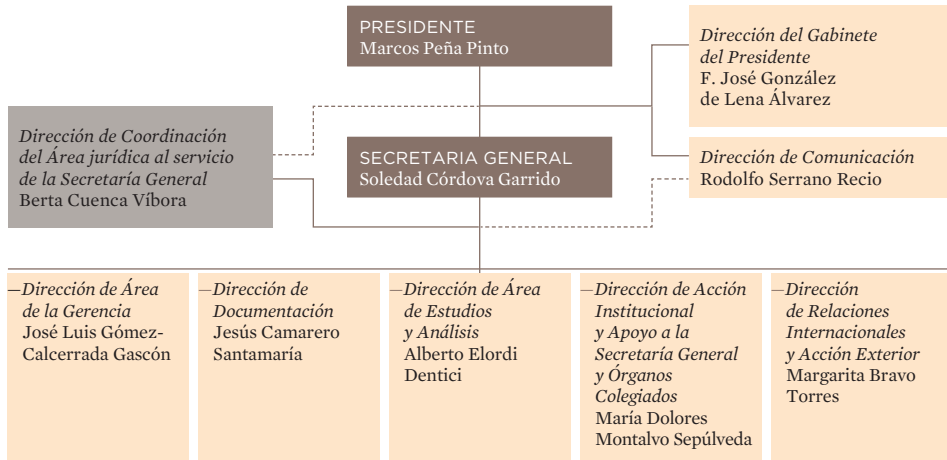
PRESIDENTE
Marcos Peña Pinto

Dirección del Gabinete del Presidente
F. José González de Lena Álvarez

Dirección de Coordinación del Área jurídica al servicio de la Secretaría General
Berta Cuenca Víbora

SECRETARIA GENERAL
Soledad Córdova Garrido

Dirección de Comunicación
Rodolfo Serrano Recio

Dirección de Área de la Gerencia
José Luis Gómez-Calcerrada Gascón

Dirección de Documentación
Jesús Camarero Santamaría

Dirección de Área de Estudios y Análisis
Alberto Elordi Dentici

Dirección de Acción Institucional y Apoyo a la Secretaría General y Órganos Colegiados
María Dolores Montalvo Sepúlveda

Dirección de Relaciones Internacionales y Acción Exterior
Margarita Bravo Torres